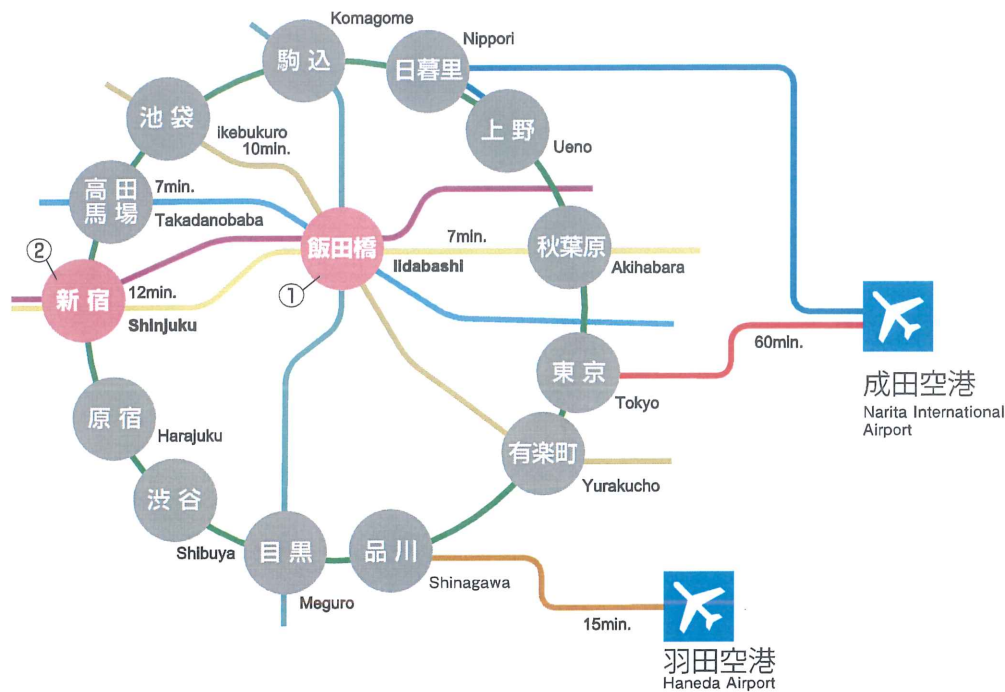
駒込
Komagome
日暮里
Nippori
池袋
Ikebukuro
10min.
上野
Ueno
高田馬場
7min.
Takadanobaba
飯田橋
7min.
Iidabashi
秋葉原
Akihabara
②
新宿
12min.
Shinjuku
①
東京
Tokyo
60min.
成田空港
Narita International Airport
原宿
Harajuku
有楽町
Yurakucho
渋谷
Shibuya
目黒
Meguro
品川
Shinagawa
15min.
羽田空港
Haneda Airport